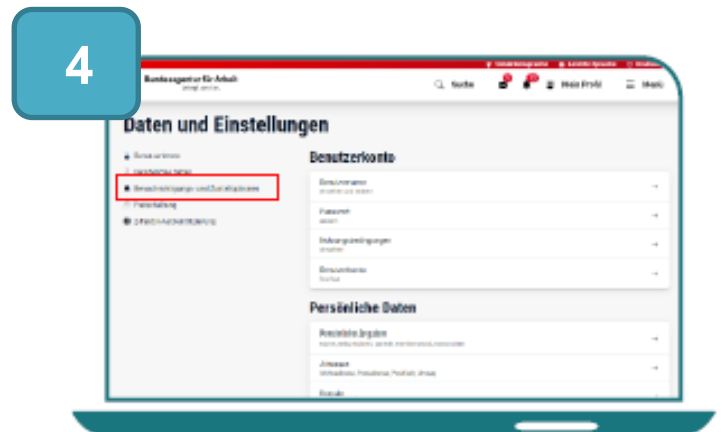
4

Bundesagentur für Arbeit

Suche Mein Profil Menü

Daten und Einstellungen

Benutzerkonto

Benachrichtigungen und Zustellkanäle

Benutzername

Passwort

Nutzungsbedingungen

Benutzerkonto

Persönliche Daten

Persönliche Angaben

Adressen

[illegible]